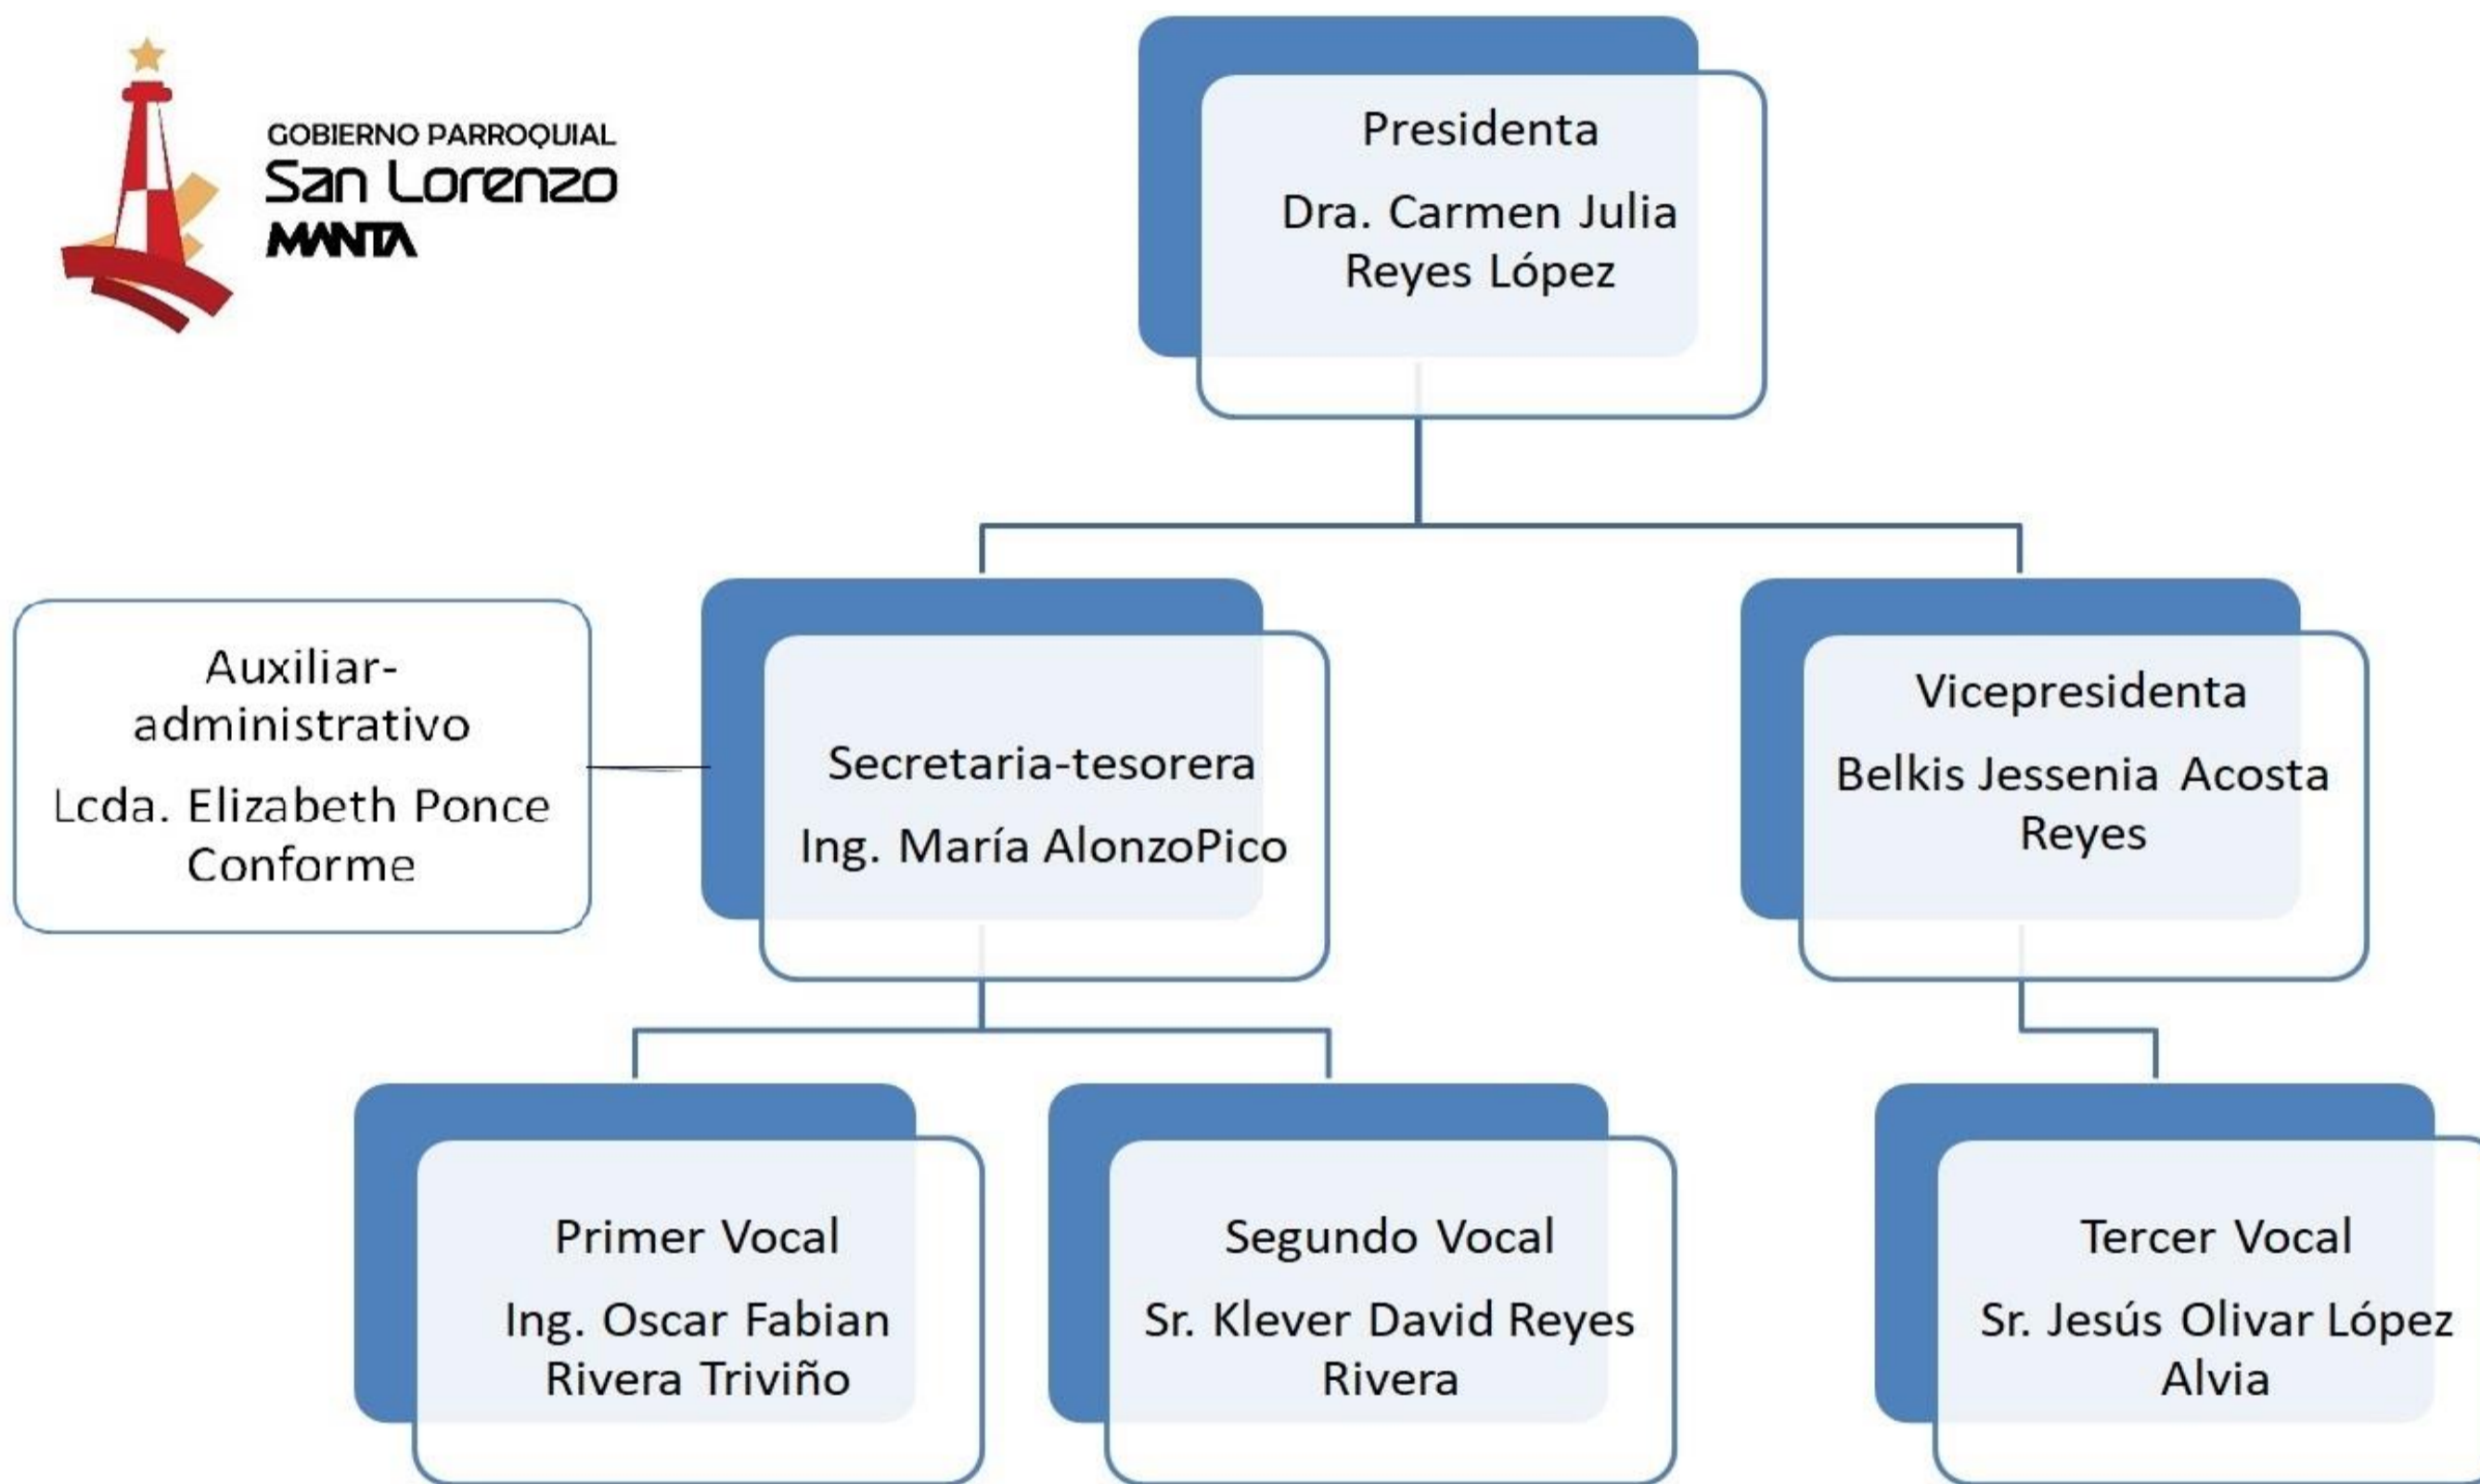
GOBIERNO PARROQUIAL
San Lorenzo
MANTA

Presidenta
Dra. Carmen Julia Reyes López

Auxiliar-administrativo
Lcda. Elizabeth Ponce Conforme

Secretaria-tesorera
Ing. María AlonzoPico

Vicepresidenta
Belkis Jessenia Acosta Reyes

Primer Vocal
Ing. Oscar Fabian Rivera Triviño

Segundo Vocal
Sr. Klever David Reyes Rivera

Tercer Vocal
Sr. Jesús Olivar López Alvia